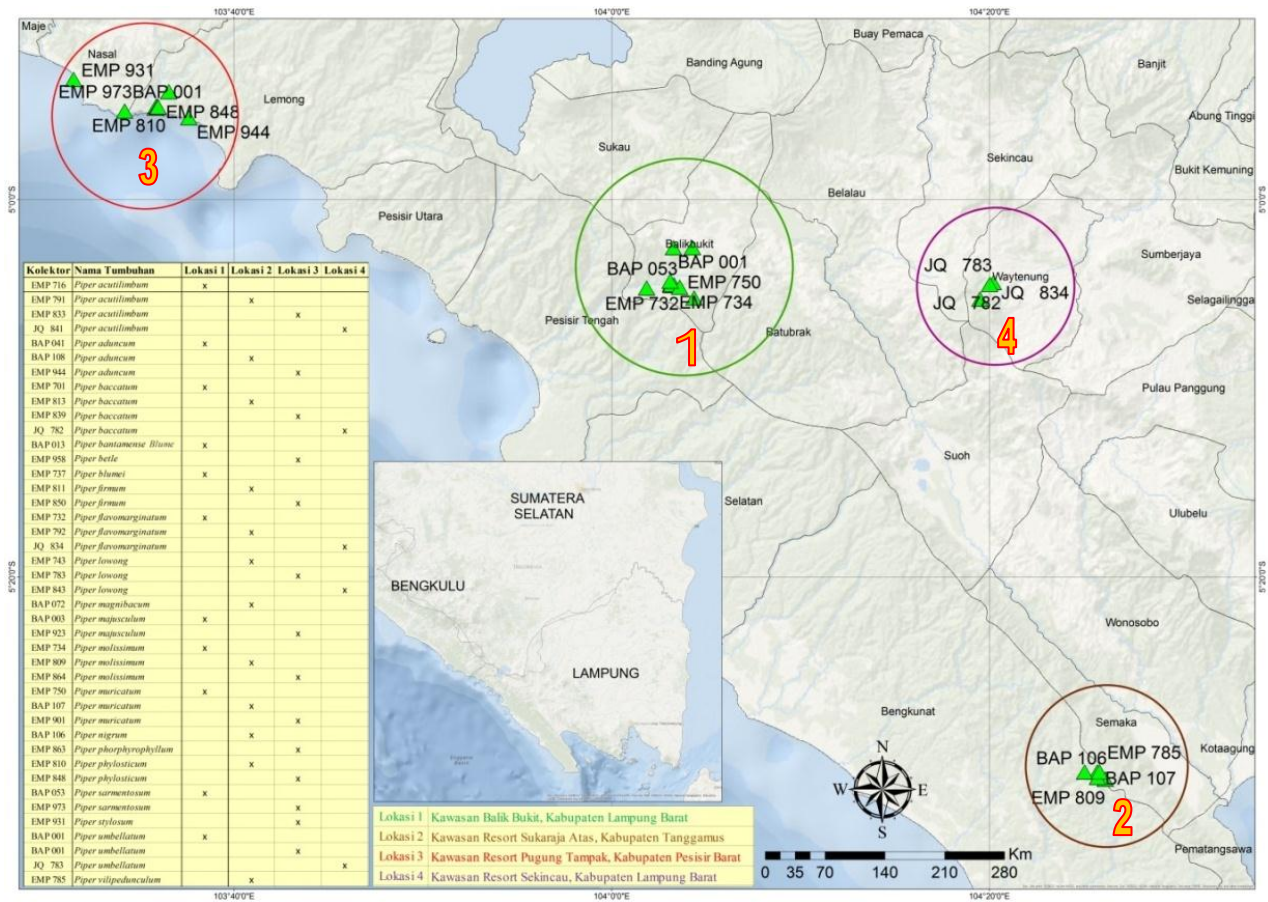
103°40'0"E
104°0'0"E
104°20'0"E
5°0'0"S
5°20'0"S

Maje
Nasal
EMP 931
EMP 973BAP 001
EMP 848
EMP 810
EMP 944
3
Lemong
Banding Agung
Buay Pemaca
Banjit
Abung Tinggi
Sukau
Sekincau
Bukit Kemuning
Pesisir Utara
Belalau
Balikbukit
BAP 053
BAP 001
EMP 750
EMP 732
EMP 734
Pesisir Tengah
1
Batubrak
JQ 783
Waytenung
JQ 782
JQ 834
4
Sumberjaya
Selagailingga
Pulau Panggung
Suoh
Selatan
Ulubelu
Wonosobo
Bengkunat
Semaka
BAP 106
EMP 785
BAP 107
EMP 809
2
Kotaagung
Pematangsawa

SUMATERA SELATAN
BENGKULU
LAMPUNG

| Kolektor | Nama Tumbuhan | Lokasi 1 | Lokasi 2 | Lokasi 3 | Lokasi 4 |
|---|---|---|---|---|---|
| EMP 716 | Piper acutilimbum | x | | | |
| EMP 791 | Piper acutilimbum | | x | | |
| EMP 833 | Piper acutilimbum | | | x | |
| JQ 841 | Piper acutilimbum | | | | x |
| BAP 041 | Piper aduncum | x | | | |
| BAP 108 | Piper aduncum | | x | | |
| EMP 944 | Piper aduncum | | | x | |
| EMP 701 | Piper baccatum | x | | | |
| EMP 813 | Piper baccatum | | x | | |
| EMP 839 | Piper baccatum | | | x | |
| JQ 782 | Piper baccatum | | | | x |
| BAP 013 | Piper bantamense Blume | x | | | |
| EMP 958 | Piper betle | | | x | |
| EMP 737 | Piper blumei | x | | | |
| EMP 811 | Piper firmum | | x | | |
| EMP 850 | Piper firmum | | | x | |
| EMP 732 | Piper flavomarginatum | x | | | |
| EMP 792 | Piper flavomarginatum | | x | | |
| JQ 834 | Piper flavomarginatum | | | | x |
| EMP 743 | Piper lowong | | x | | |
| EMP 783 | Piper lowong | | | x | |
| EMP 843 | Piper lowong | | | | x |
| BAP 072 | Piper magnibacum | | x | | |
| BAP 003 | Piper majusculum | x | | | |
| EMP 923 | Piper majusculum | | | x | |
| EMP 734 | Piper molissimum | x | | | |
| EMP 809 | Piper molissimum | | x | | |
| EMP 864 | Piper molissimum | | | x | |
| EMP 750 | Piper muricatum | x | | | |
| BAP 107 | Piper muricatum | | x | | |
| EMP 901 | Piper muricatum | | | x | |
| BAP 106 | Piper nigrum | | x | | |
| EMP 863 | Piper phorphyrophyllum | | | x | |
| EMP 810 | Piper phylosticum | | x | | |
| EMP 848 | Piper phylosticum | | | x | |
| BAP 053 | Piper sarmentosum | x | | | |
| EMP 973 | Piper sarmentosum | | | x | |
| EMP 931 | Piper stylosum | | | x | |
| BAP 001 | Piper umbellatum | x | | | |
| BAP 001 | Piper umbellatum | | | x | |
| JQ 783 | Piper umbellatum | | | | x |
| EMP 785 | Piper vilipedunculum | | x | | |

Lokasi 1 Kawasan Balik Bukit, Kabupaten Lampung Barat
Lokasi 2 Kawasan Resort Sukaraja Atas, Kabupaten Tanggamus
Lokasi 3 Kawasan Resort Pugung Tampak, Kabupaten Pesisir Barat
Lokasi 4 Kawasan Resort Sekincau, Kabupaten Lampung Barat

N
W
E
S
Km
0 35 70 140 210 280